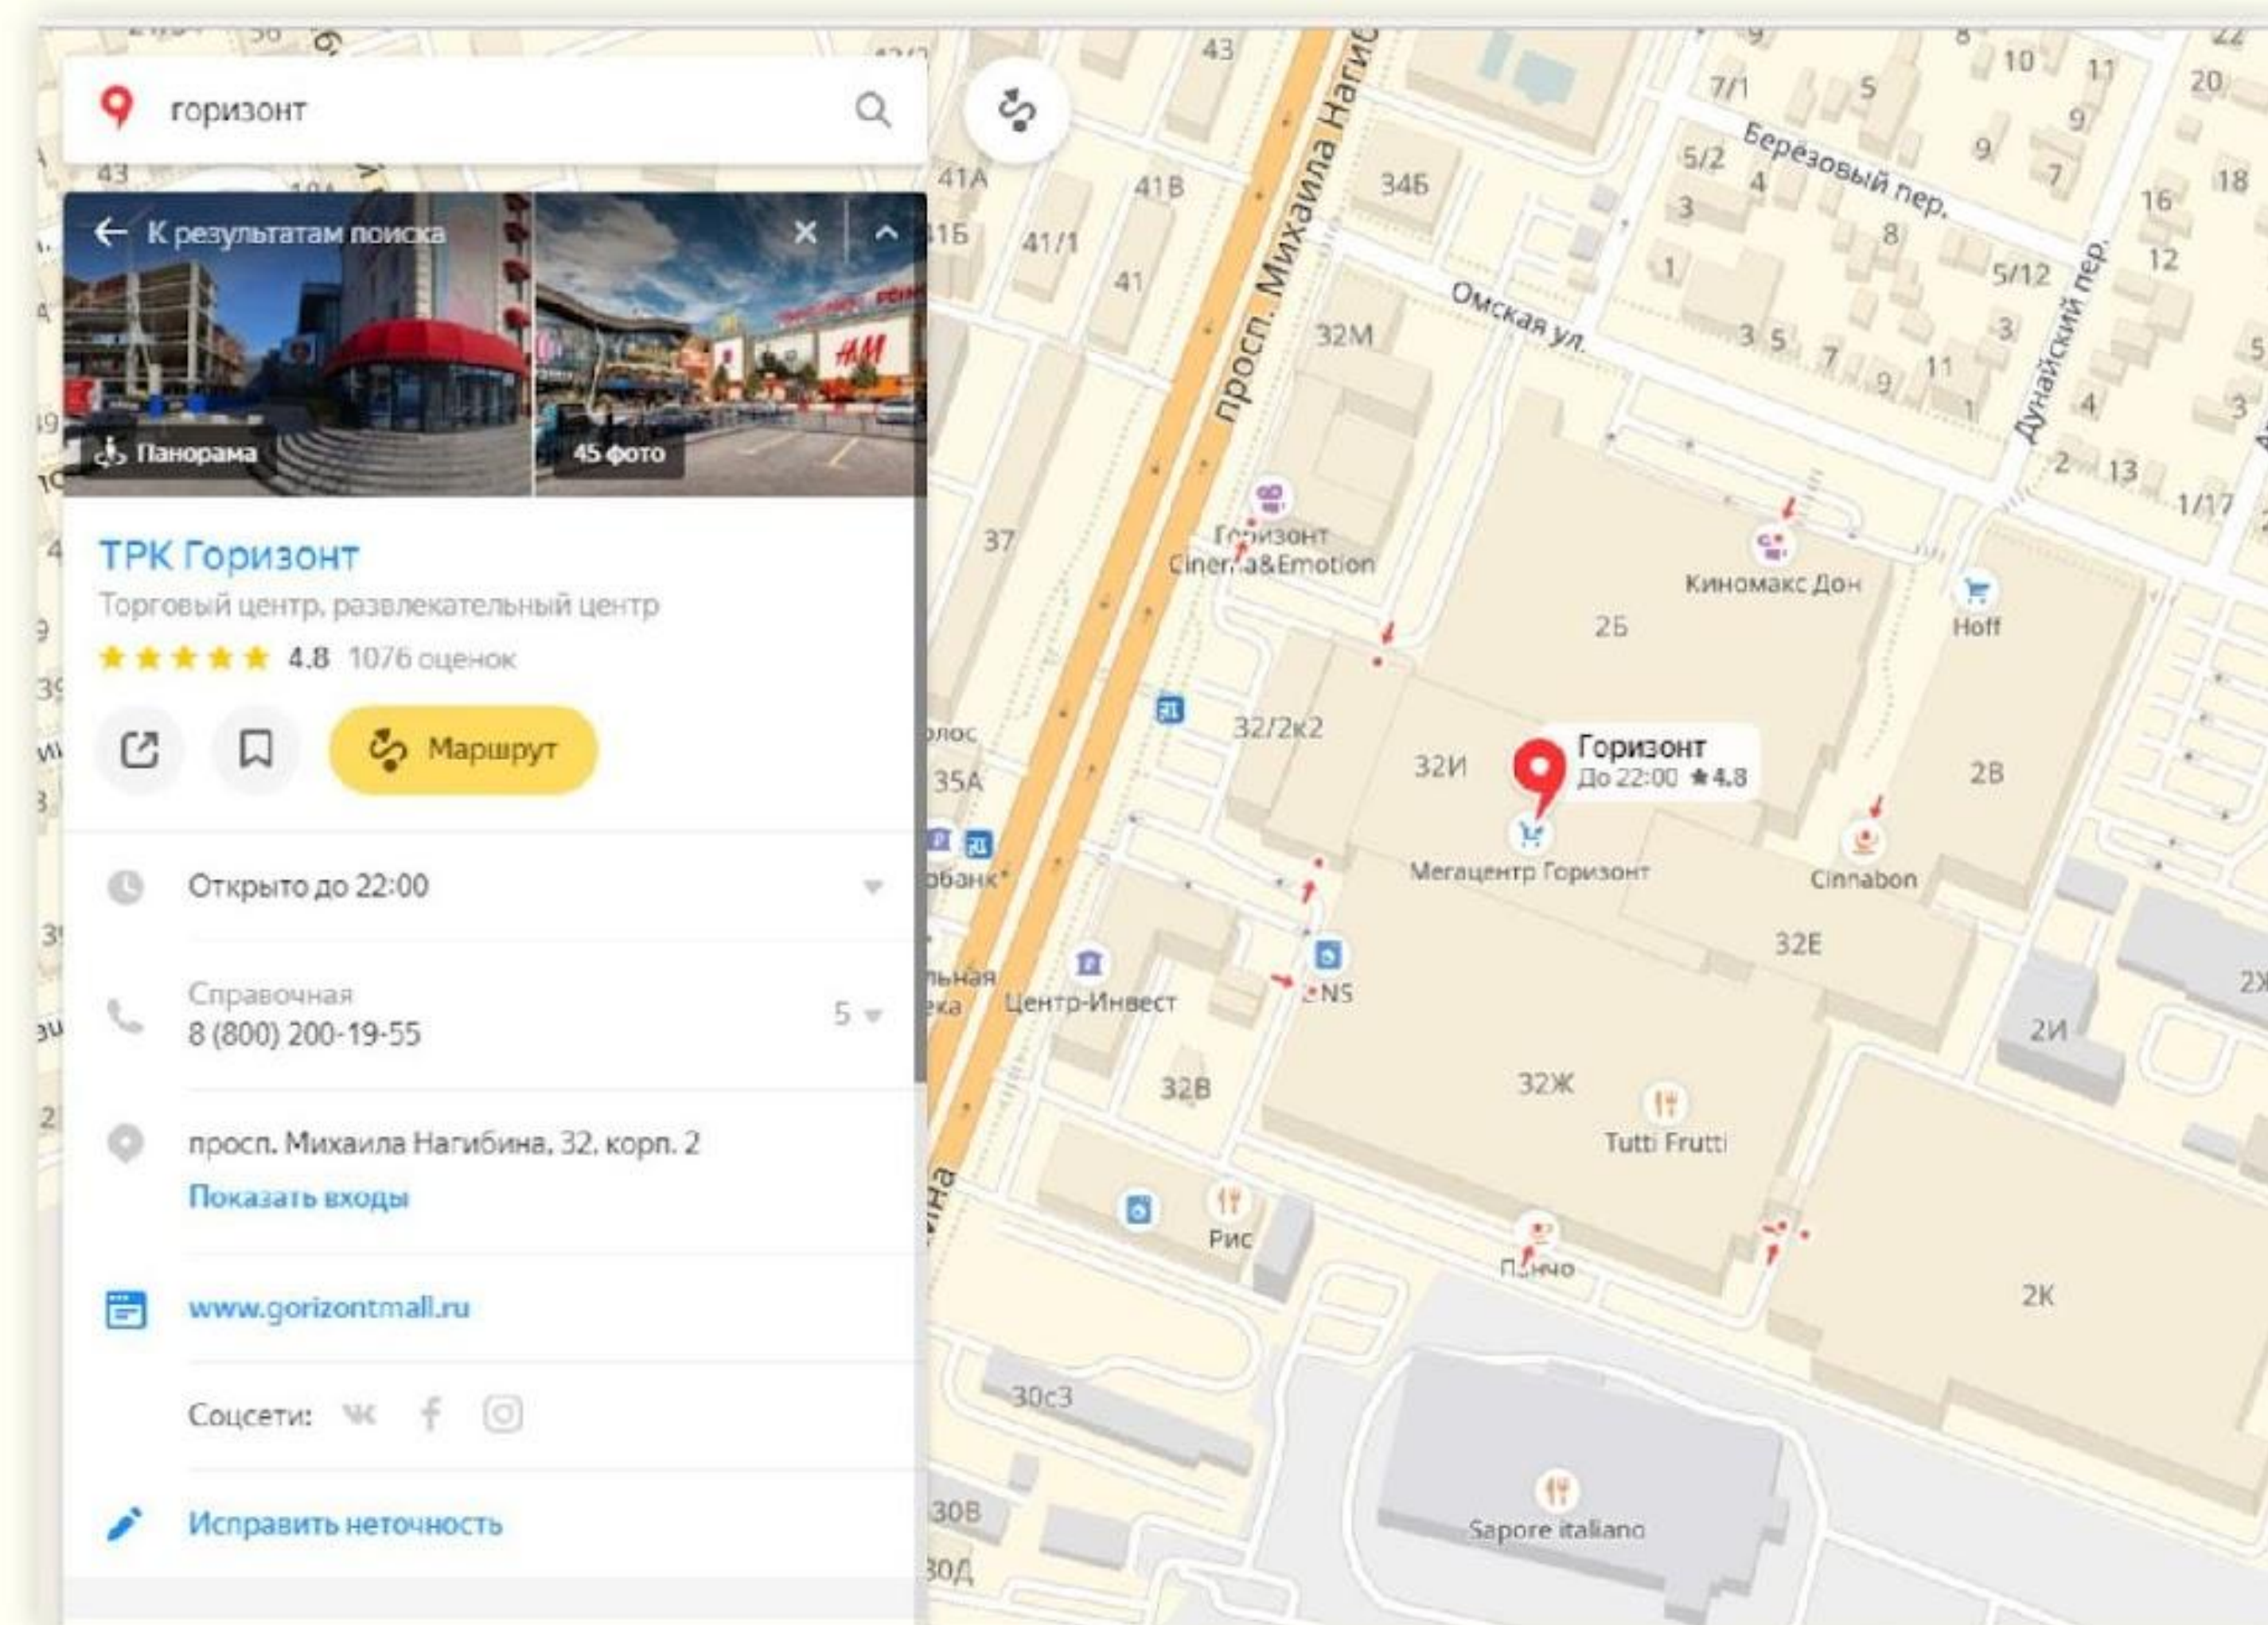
горизонт

К результатам поиска

Панорама

45 фото

ТРК Горизонт

Торговый центр, развлекательный центр

4.8 1076 оценок

Маршрут

Открыто до 22:00

Справочная
8 (800) 200-19-55

5

просп. Михаила Нагибина, 32, корп. 2
Показать входы

www.gorizontmall.ru

Соцсети:

Исправить неточность

43
41А
41Б
41В
41/1
41
34Б
32М
37
35А
32/2к2
32И
32В
32Ж
32Е
2Б
2В
2И
2К
30с3
30В
30Д
просп. Михаила Нагибина
Омская ул.
Березовый пер.
Дунайский пер.
7/1
5/2
5/12
1/17
10
11
9
8
7
5
4
3
1
20
18
16
12
13
2
Горизонт Cinema&Emotion
Киномакс Дон
Hoff
Горизонт
До 22:00 4.8
Мегацентр Горизонт
Cinnabon
Центр-Инвест
NS
Tutti Frutti
Рис
Пончо
Sapore italiano